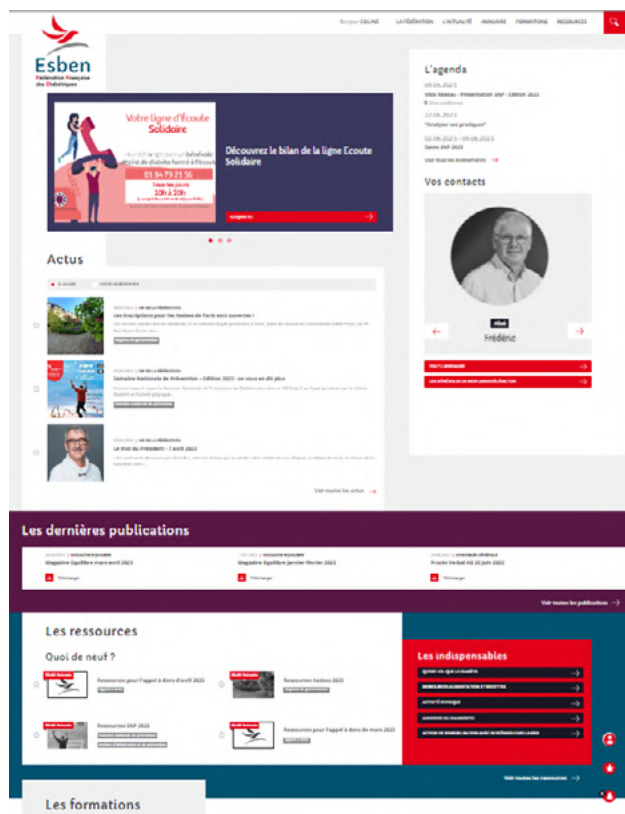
Bonjour EDLINE LA FÉDÉRATION L'ACTUALITÉ ANNUAIRE FORMATIONS RESSOURCES

Esben
Fédération Française des Diabétiques

Votre ligne d'Écoute Solidaire

01 84 79 21 56
Tous les jours
10h à 20h

Découvrez le bilan de la ligne Ecoute Solidaire

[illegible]

L'agenda

09.05.2023
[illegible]

22.06.2023
"Analyser ses pratiques"

02.06.2023 - 09.06.2023
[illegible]

Voir tous les événements

Vos contacts

Frédéric

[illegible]

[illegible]

Actus

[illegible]

Les inscriptions pour les Foulées de Paris sont ouvertes !

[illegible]

Semaine Nationale de Prévention - Edition 2023 : on vous en dit plus

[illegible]

Le Mot du Président - 7 avril 2023

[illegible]

Voir toutes les actus

Les dernières publications

Magazine Equilibre mars-avril 2023
Télécharger

Magazine Equilibre janvier-février 2023
Télécharger

Procès-Verbal AG 23 juin 2022
Télécharger

Voir toutes les publications

Les ressources

Quoi de neuf ?

Ressources pour l'appel à dons d'avril 2023

Ressources Foulées 2023

Ressources SNP 2023

Ressources pour l'appel à dons de mars 2023

Les indispensables

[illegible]

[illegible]

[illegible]

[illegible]

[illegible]

Voir toutes les ressources

Les formations